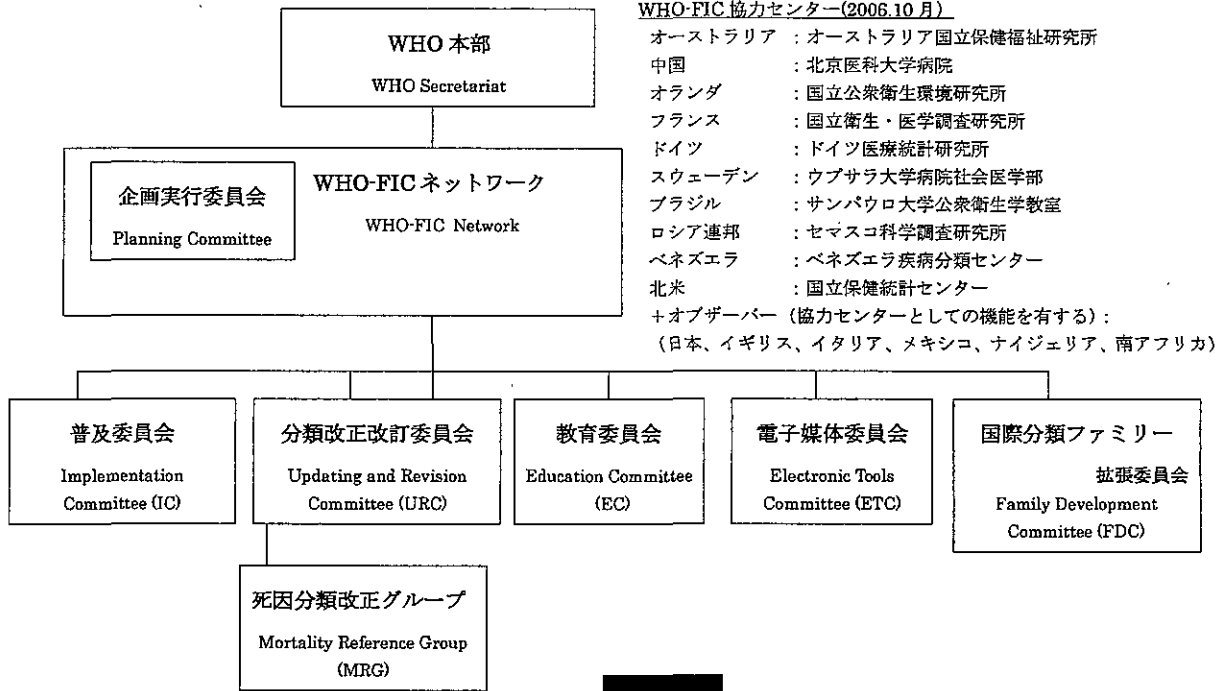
WHO 本部

WHO Secretariat

WHO-FIC 協力センター(2006.10 月)

| | |
|---|---|
| オーストラリア | ：オーストラリア国立保健福祉研究所 |
| 中国 | ：北京医科大学病院 |
| オランダ | ：国立公衆衛生環境研究所 |
| フランス | ：国立衛生・医学調査研究所 |
| ドイツ | ：ドイツ医療統計研究所 |
| スウェーデン | ：ウプサラ大学病院社会医学部 |
| ブラジル | ：サンパウロ大学公衆衛生学教室 |
| ロシア連邦 | ：セマスコ科学調査研究所 |
| ベネズエラ | ：ベネズエラ疾病分類センター |
| 北米 | ：国立保健統計センター |

＋オブザーバー（協力センターとしての機能を有する）：
（日本、イギリス、イタリア、メキシコ、ナイジェリア、南アフリカ）

企画実行委員会

Planning Committee

WHO-FIC ネットワーク

WHO-FIC Network

普及委員会

Implementation Committee (IC)

分類改正改訂委員会

Updating and Revision Committee (URC)

教育委員会

Education Committee (EC)

電子媒体委員会

Electronic Tools Committee (ETC)

国際分類ファミリー

拡張委員会

Family Development Committee (FDC)

死因分類改正グループ

Mortality Reference Group (MRG)